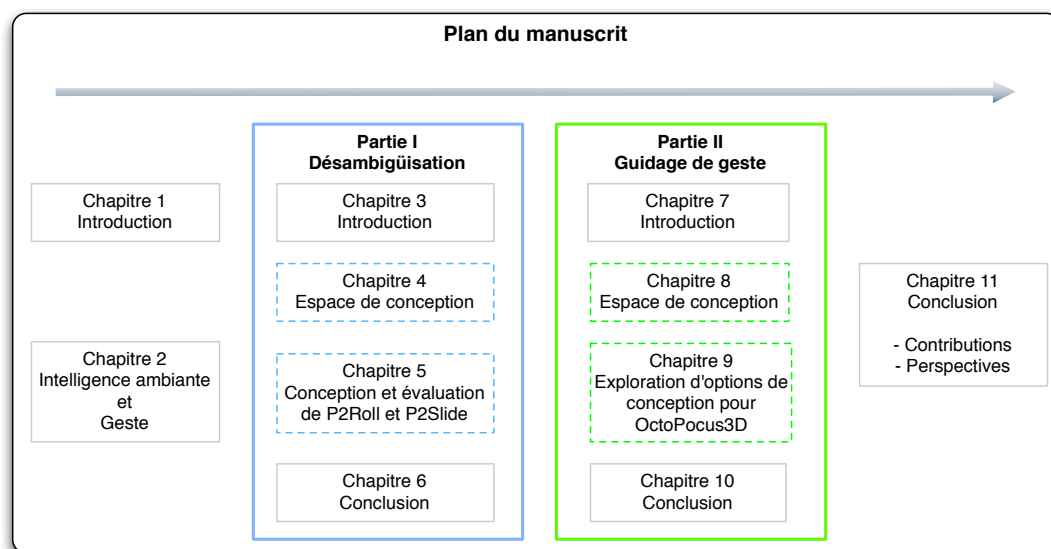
Plan du manuscrit

Chapitre 1
Introduction

Chapitre 2
Intelligence ambiante
et
Geste

Partie I
Désambigüisation

Chapitre 3
Introduction

Chapitre 4
Espace de conception

Chapitre 5
Conception et évaluation de P2Roll et P2Slide

Chapitre 6
Conclusion

Partie II
Guidage de geste

Chapitre 7
Introduction

Chapitre 8
Espace de conception

Chapitre 9
Exploration d'options de conception pour OctoPocus3D

Chapitre 10
Conclusion

Chapitre 11
Conclusion

- Contributions
- Perspectives